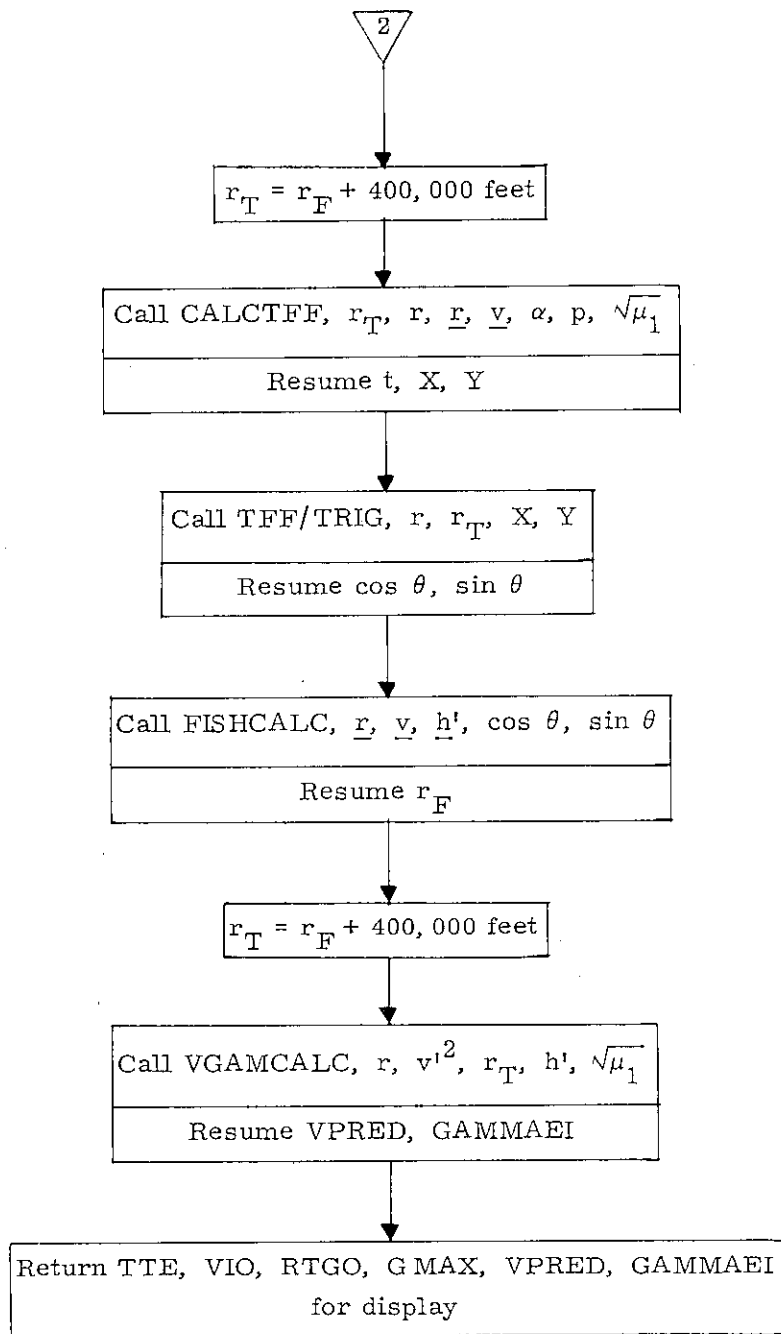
2

$r_T = r_F + 400,000$ feet

Call CALCTFF, $r_T$, r, $\underline{r}$, $\underline{v}$, $\alpha$, p, $\sqrt{\mu_1}$

Resume t, X, Y

Call TFF/TRIG, r, $r_T$, X, Y

Resume $\cos \theta$, $\sin \theta$

Call FISHCALC, $\underline{r}$, $\underline{v}$, $\underline{h}'$, $\cos \theta$, $\sin \theta$

Resume $r_F$

$r_T = r_F + 400,000$ feet

Call VGAMCALC, r, $v'^2$, $r_T$, h', $\sqrt{\mu_1}$

Resume VPRED, GAMMAEI

Return TTE, VIO, RTGO, G MAX, VPRED, GAMMAEI for display